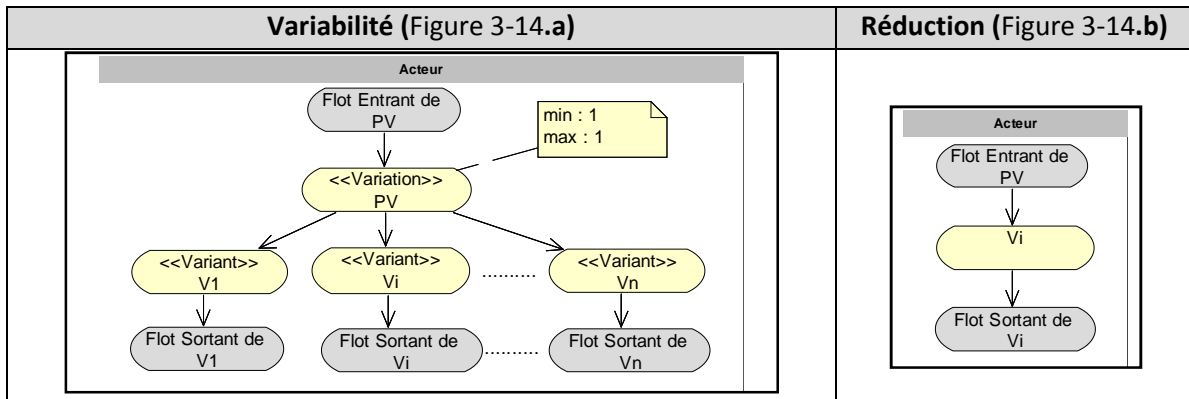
| **Variabilité (**Figure 3-14.**a)** | **Réduction (**Figure 3-14.**b)** |
|---|---|
| Acteur<br>Flot Entrant de PV<br>min : 1<br>max : 1<br><<Variation>> PV<br><<Variant>> V1<br><<Variant>> Vi<br>..........<br><<Variant>> Vn<br>Flot Sortant de V1<br>Flot Sortant de Vi<br>..........<br>Flot Sortant de Vn | Acteur<br>Flot Entrant de PV<br>Vi<br>Flot Sortant de Vi |